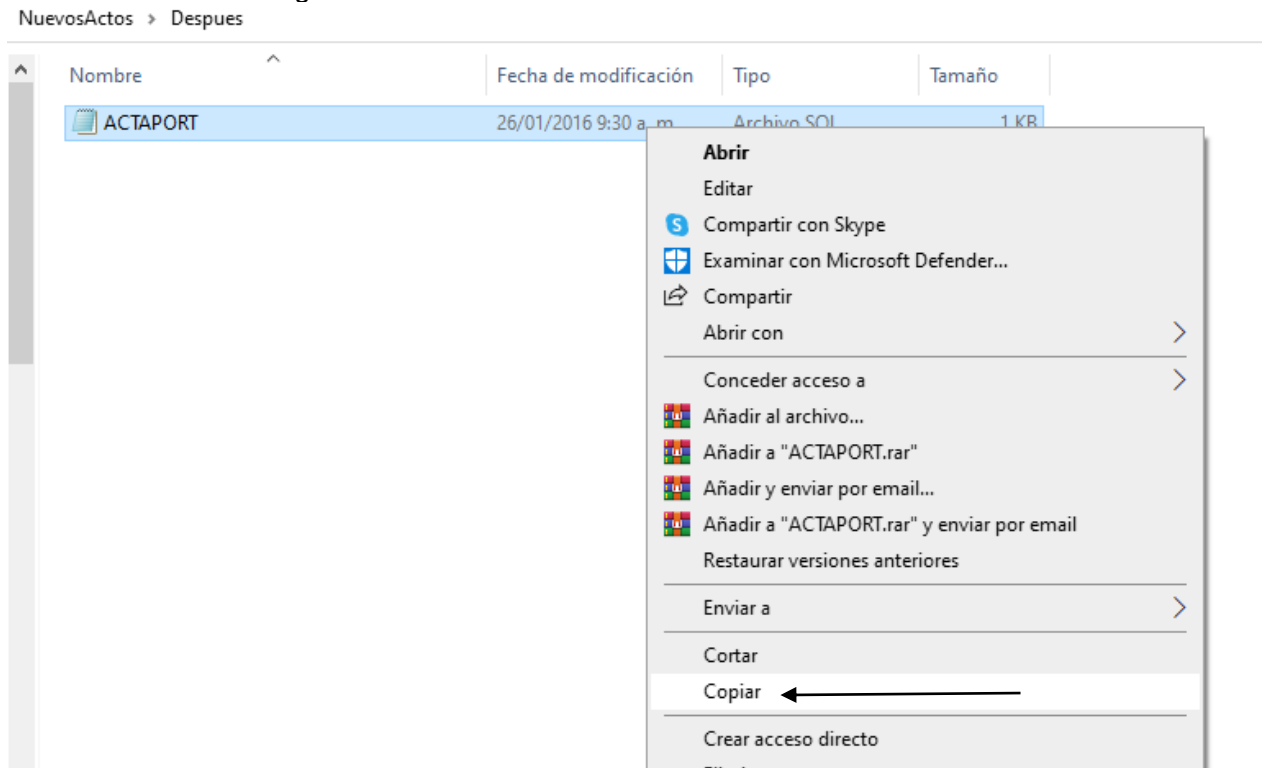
NuevosActos › Despues

| Nombre | Fecha de modificación | Tipo | Tamaño |
|---|---|---|---|
| ACTAPORT | 26/01/2016 9:30 a. m. | Archivo SQL | 1 KB |

Abrir
Editar
Compartir con Skype
Examinar con Microsoft Defender...
Compartir
Abrir con
Conceder acceso a
Añadir al archivo...
Añadir a "ACTAPORT.rar"
Añadir y enviar por email...
Añadir a "ACTAPORT.rar" y enviar por email
Restaurar versiones anteriores
Enviar a
Cortar
Copiar
Crear acceso directo
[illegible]